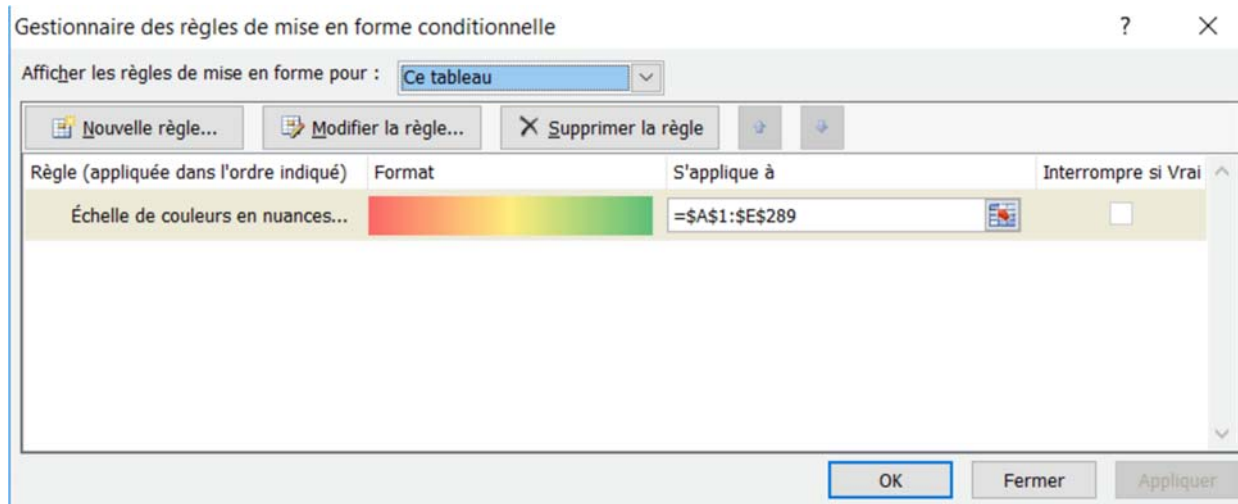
Gestionnaire des règles de mise en forme conditionnelle

?

Afficher les règles de mise en forme pour : Ce tableau

Nouvelle règle...

Modifier la règle...

Supprimer la règle

| Règle (appliquée dans l'ordre indiqué) | Format | S'applique à | Interrompre si Vrai |
|---|---|---|---|
| Échelle de couleurs en nuances... | | =\$A\$1:\$E\$289 | |

OK

Fermer

Appliquer